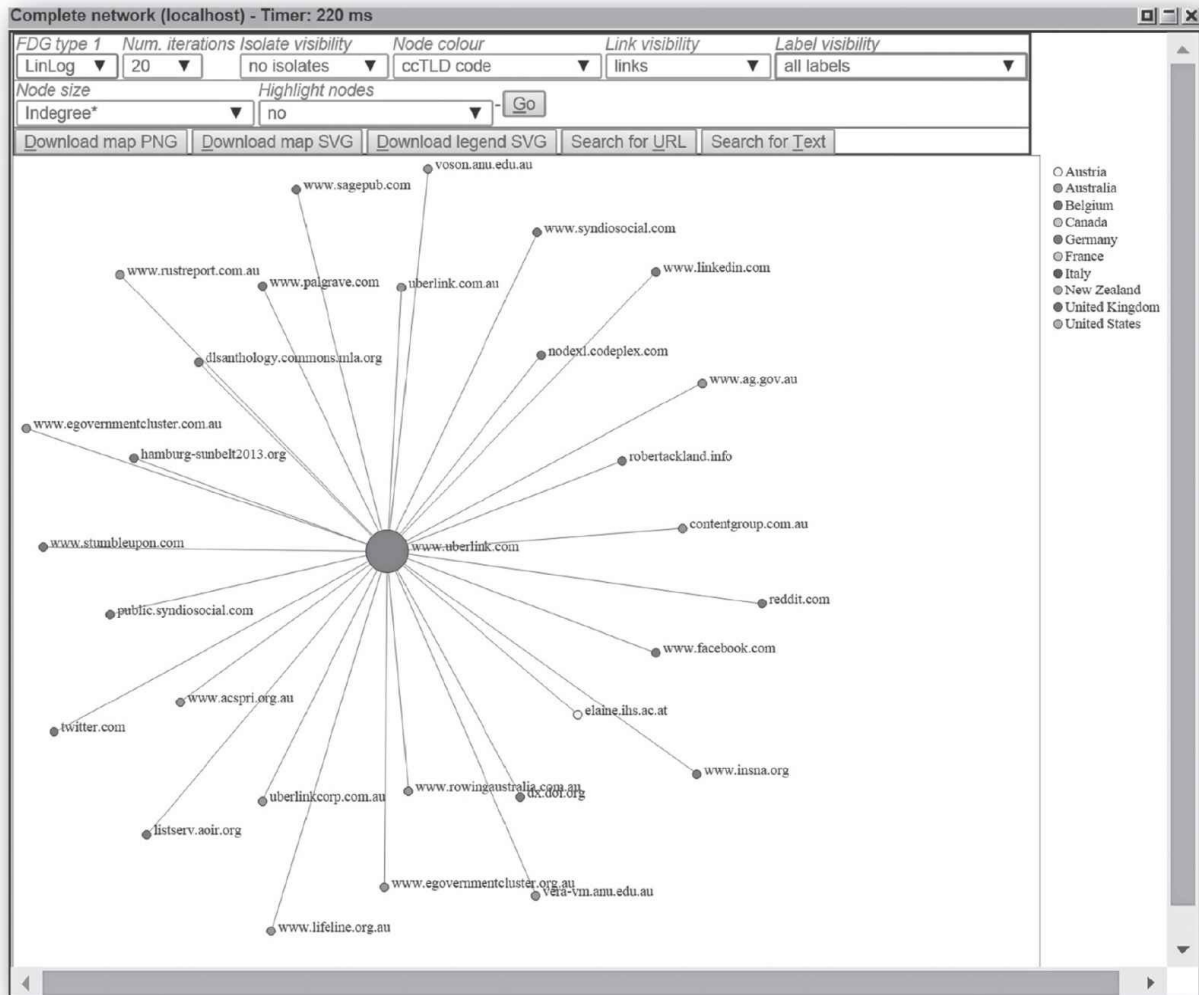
Complete network (localhost) - Timer: 220 ms

FDG type 1 | Num. iterations | Isolate visibility | Node colour | Link visibility | Label visibility
LinLog ▼ | 20 ▼ | no isolates ▼ | ccTLD code ▼ | links ▼ | all labels ▼
Node size | Highlight nodes
Indegree* ▼ | no ▼ | - Go
Download map PNG | Download map SVG | Download legend SVG | Search for URL | Search for Text

voson.anu.edu.au
www.sagepub.com
www.syndiosocial.com
www.rustreport.com.au
www.palgrave.com
uberlink.com.au
www.linkedin.com
dlsanthology.commons.mla.org
nodexl.codeplex.com
www.ag.gov.au
www.egovernmentcluster.com.au
hamburg-sunbelt2013.org
robertackland.info
contentgroup.com.au
www.stumbleupon.com
www.uberlink.com
reddit.com
public.syndiosocial.com
www.facebook.com
www.acspri.org.au
elaine.ihs.ac.at
twitter.com
www.insna.org
uberlinkcorp.com.au
www.rowingaustralia.com.au
dx.doi.org
listserv.aoir.org
www.egovernmentcluster.org.au
vera-vm.anu.edu.au
www.lifeline.org.au

Austria
Australia
Belgium
Canada
Germany
France
Italy
New Zealand
United Kingdom
United States